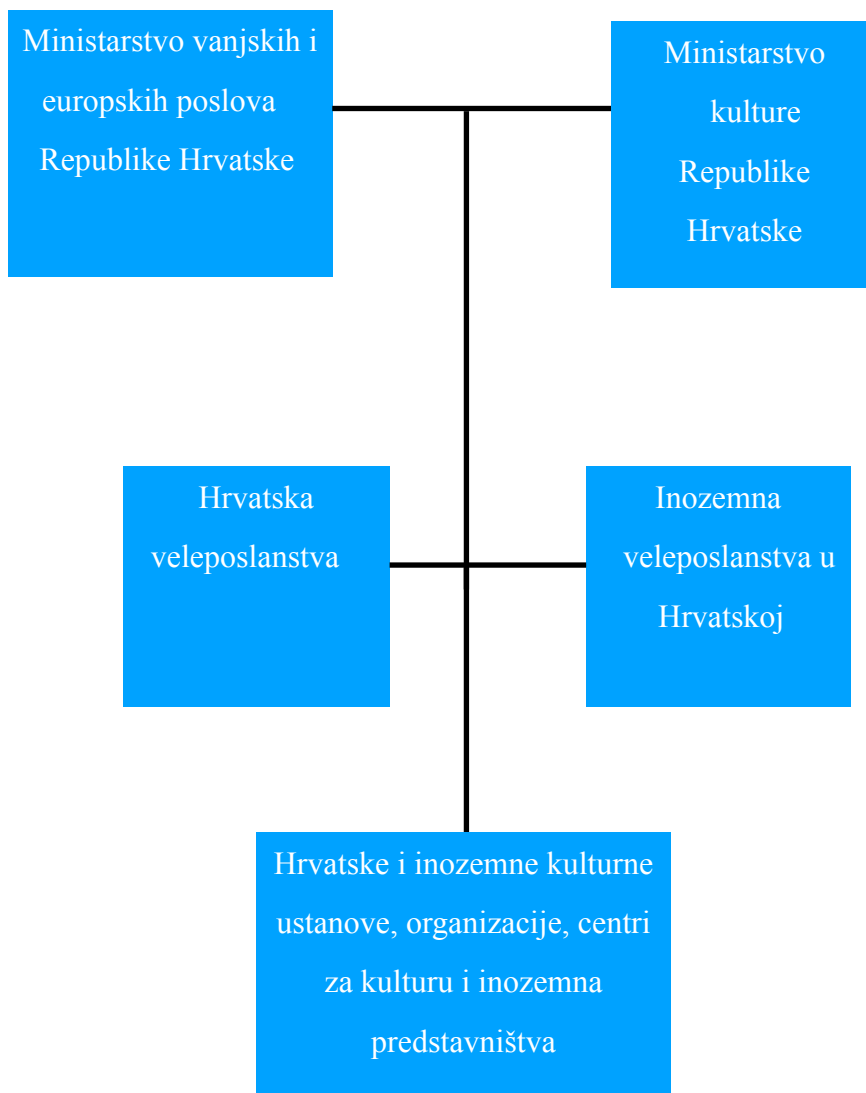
Ministarstvo vanjskih i europskih poslova Republike Hrvatske

Ministarstvo kulture Republike Hrvatske

Hrvatska veleposlanstva

Inozemna veleposlanstva u Hrvatskoj

Hrvatske i inozemne kulturne ustanove, organizacije, centri za kulturu i inozemna predstavništva